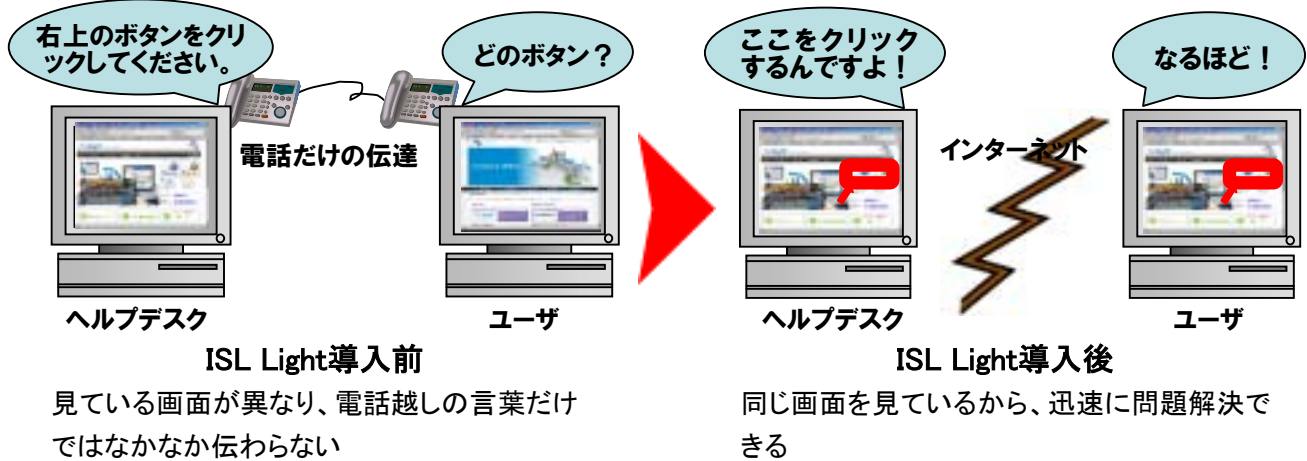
右上のボタンをクリックしてください。

どのボタン？

電話だけの伝達

ヘルプデスク

ユーザ

ISL Light導入前

見ている画面が異なり、電話越しの言葉だけではなかなか伝わらない

ここをクリックするんですよ！

なるほど！

インターネット

ヘルプデスク

ユーザ

ISL Light導入後

同じ画面を見ているから、迅速に問題解決できる